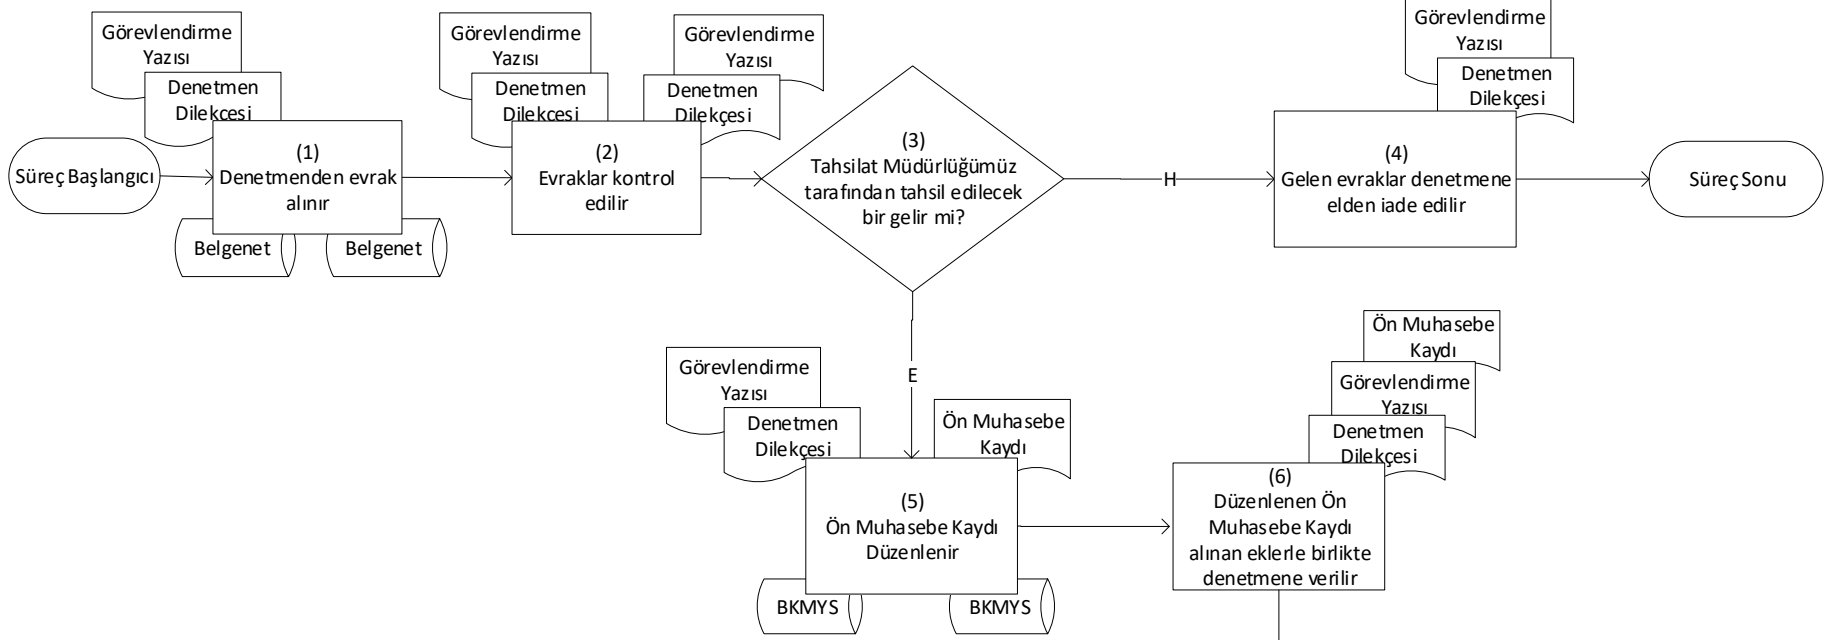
Görevlendirme Yazısı

Denetmen Dilekçesi

Süreç Başlangıcı

(1) Denetmenden evrak alınır

Belgenet

Belgenet

Görevlendirme Yazısı

Denetmen Dilekçesi

Görevlendirme Yazısı

Denetmen Dilekçesi

(2) Evraklar kontrol edilir

(3) Tahsilat Müdürlüğümüz tarafından tahsil edilecek bir gelir mi?

H

Görevlendirme Yazısı

Denetmen Dilekçesi

(4) Gelen evraklar denetmene elden iade edilir

Süreç Sonu

E

Görevlendirme Yazısı

Denetmen Dilekçesi

Ön Muhasebe Kaydı

(5) Ön Muhasebe Kaydı Düzenlenir

BKMYS

BKMYS

Ön Muhasebe Kaydı

Görevlendirme Yazısı

Denetmen Dilekçesi

(6) Düzenlenen Ön Muhasebe Kaydı alınan eklerle birlikte denetmene verilir